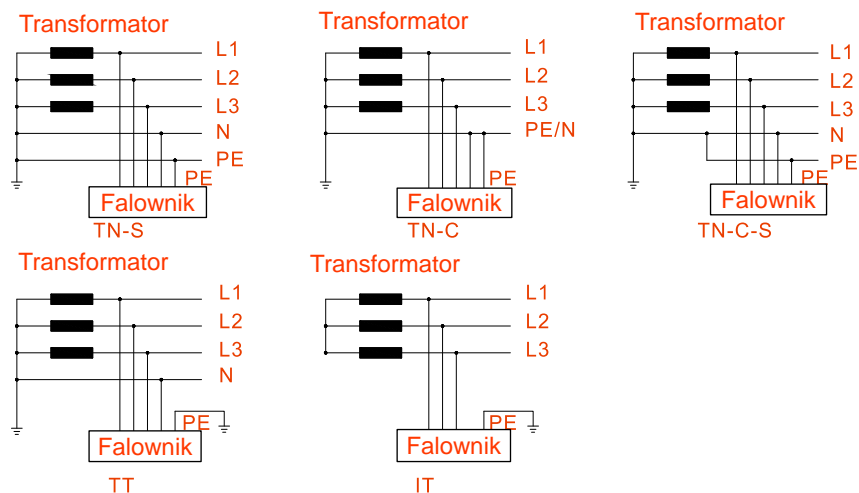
Transformator
L1
L2
L3
N
PE
PE
Falownik
TN-S

Transformator
L1
L2
L3
PE/N
PE
Falownik
TN-C

Transformator
L1
L2
L3
N
PE
PE
Falownik
TN-C-S

Transformator
L1
L2
L3
N
PE
Falownik
TT

Transformator
L1
L2
L3
PE
Falownik
IT